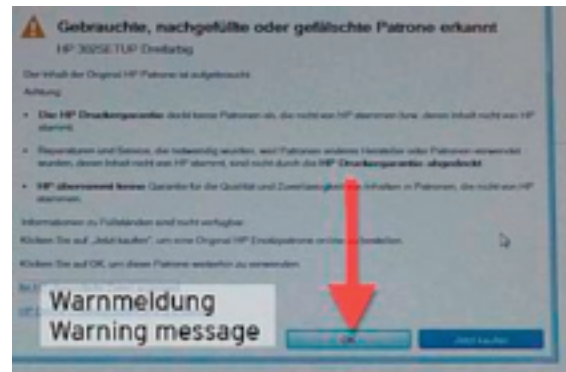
Gebrauchte, nachgefüllte oder gefälschte Patrone erkannt

HP 302SETUP Dreifarbig

Der Inhalt der Original HP Patrone ist aufgebraucht.

Achtung:

• Die HP Druckergarantie deckt keine Patronen ab, die nicht von HP stammen (bzw. deren Inhalt nicht von HP stammt).

• Reparaturen und Service, die notwendig wurden, weil Patronen anderer Hersteller oder Patronen verwendet wurden, deren Inhalt nicht von HP stammt, sind nicht durch die HP Druckergarantie abgedeckt.

• HP übernimmt keine Garantie für die Qualität und Zuverlässigkeit der Inhalten in Patronen, die nicht von HP stammen.

Informationen zu Füllständen sind nicht verfügbar.

Klicken Sie auf „Jetzt kaufen", um eine Original HP Ersatzpatrone online zu bestellen.

Klicken Sie auf OK, um diese Patrone weiterhin zu verwenden.

Warnmeldung
Warning message

OK

Jetzt kaufen